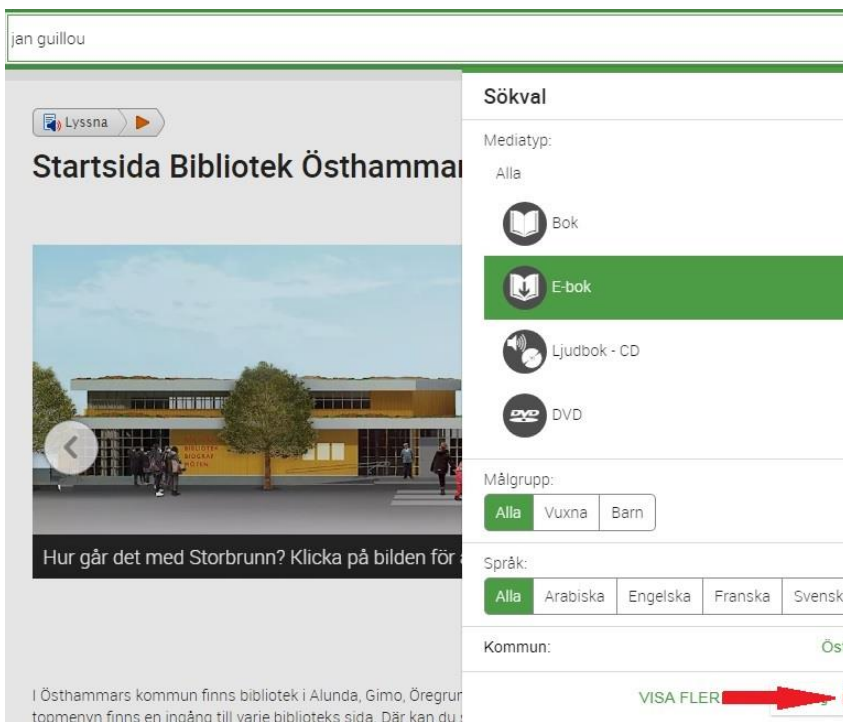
jan guillou

Lyssna

Startsida Bibliotek Östhammar

Hur går det med Storbrunn? Klicka på bilden för

I Östhammars kommun finns bibliotek i Alunda, Gimo, Öregrun
topmenyn finns en ingång till varje biblioteks sida. Där kan du

Sökval

Mediatyp:

Alla

Bok

E-bok

Ljudbok - CD

DVD

Målgrupp:

Alla | Vuxna | Barn

Språk:

Alla | Arabiska | Engelska | Franska | Svensk

Kommun:

Öst

VISA FLER